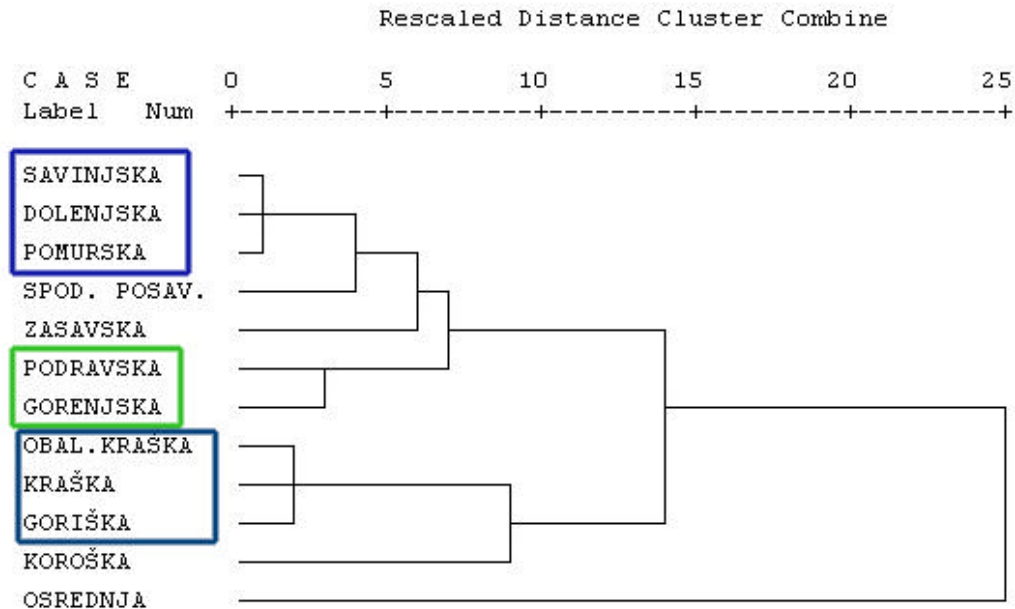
Rescaled Distance Cluster Combine

C A S E 0 5 10 15 20 25
Label Num +---------+---------+---------+---------+---------+

SAVINJSKA
DOLENJSKA
POMURSKA
SPOD. POSAV.
ZASAVSKA
PODRAVSKA
GORENJSKA
OBAL.KRAŠKA
KRAŠKA
GORIŠKA
KOROŠKA
OSREDNJA